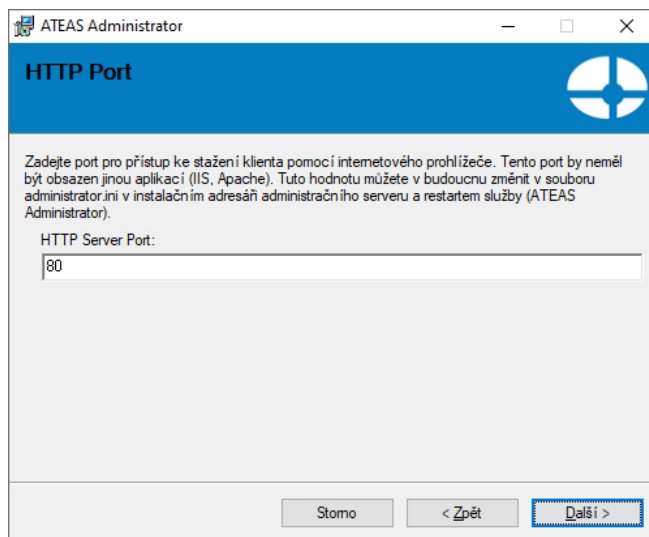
ATEAS Administrator

HTTP Port

Zadejte port pro přístup ke stažení klienta pomocí internetového prohlížeče. Tento port by neměl být obsazen jinou aplikací (IIS, Apache). Tuto hodnotu můžete v budoucnu změnit v souboru administrator.ini v instalačním adresáři administračního serveru a restartem služby (ATEAS Administrator).

HTTP Server Port:

80

Storno

< Zpět

Další >